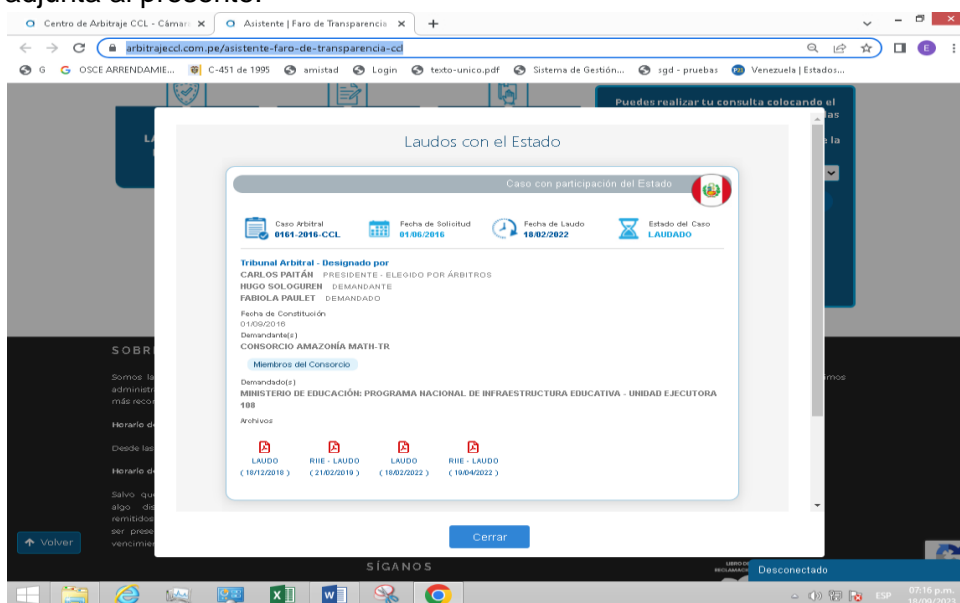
adjunta al presente:

Centro de Arbitraje CCL - Cámara ×
Asistente | Faro de Transparencia ×
+

arbitrajeccl.com.pe/asistente-faro-de-transparencia-ccl

G  OSCE ARRENDAMIE...  C-451 de 1995  amistad  Login  texto-unico.pdf  Sistema de Gestión...  sgd - pruebas  Venezuela | Estados...

Puedes realizar tu consulta colocando el
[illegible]as
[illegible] la

Laudos con el Estado

Caso con participación del Estado

Caso Arbitral
0161-2016-CCL
Fecha de Solicitud
01/06/2016
Fecha de Laudo
18/02/2022
Estado del Caso
LAUDADO

Tribunal Arbitral - Designado por
CARLOS PAITÁN PRESIDENTE - ELEGIDO POR ÁRBITROS
HUGO SOLOGUREN DEMANDANTE
FABIOLA PAULET DEMANDADO

Fecha de Constitución
01/09/2016
Demandante(s)
CONSORCIO AMAZONÍA MATH-TR

Miembros del Consorcio

Demandado(s)
MINISTERIO DE EDUCACIÓN: PROGRAMA NACIONAL DE INFRAESTRUCTURA EDUCATIVA - UNIDAD EJECUTORA 108

Archivos

LAUDO (18/12/2018)
RIIE - LAUDO (21/02/2019)
LAUDO (18/02/2022)
RIIE - LAUDO (19/04/2022)

Cerrar

SOBR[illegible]
Somos la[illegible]
administr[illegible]
más reco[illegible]
Horario d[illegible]
Desde las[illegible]
Horario d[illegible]
Salvo qu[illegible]
algo dis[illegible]
remitidos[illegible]
ser prese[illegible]
vencimie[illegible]
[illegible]mos

Volver

SÍGANOS

Desconectado

ESP 07:16 p.m.